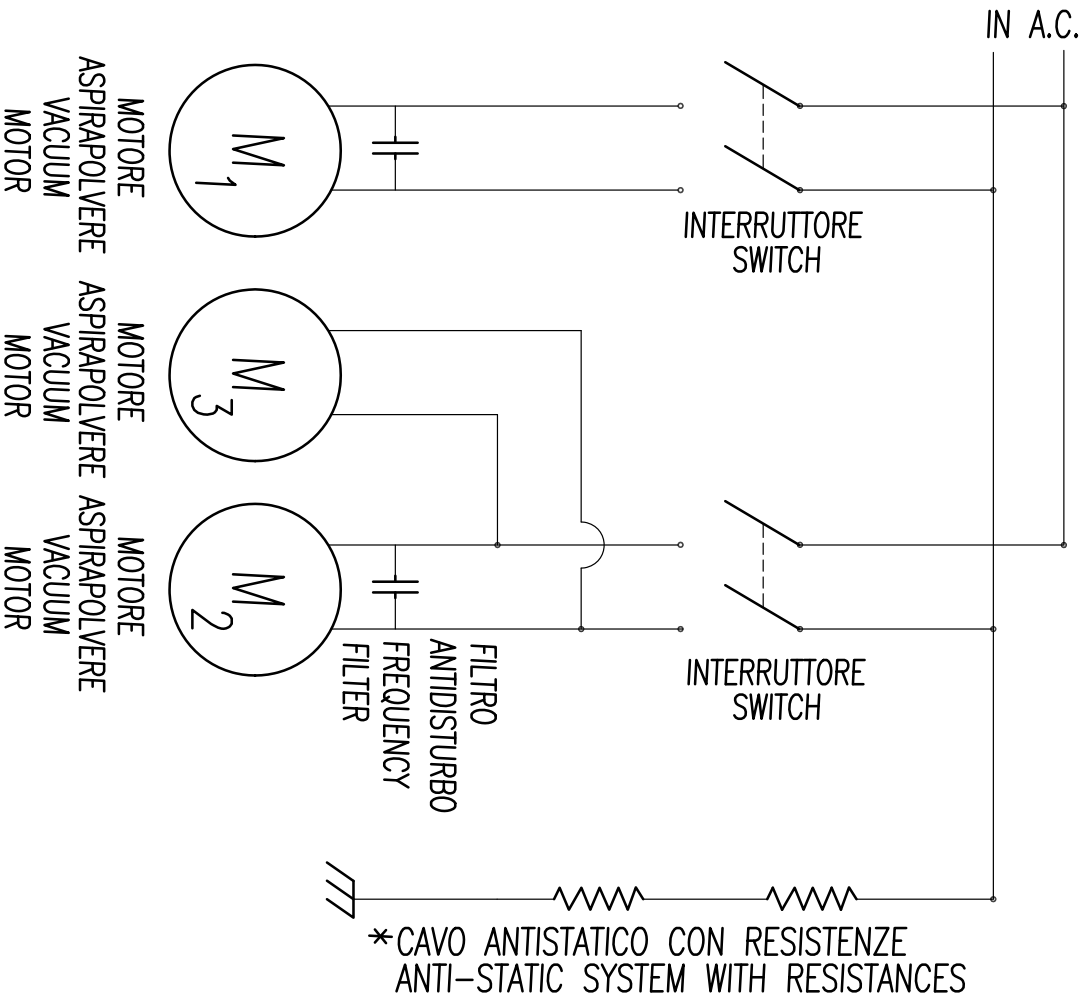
IN A.C.

MOTORE
ASPIRAPOLVERE
VACUUM
MOTOR

$M_1$

INTERRUTTORE
SWITCH

MOTORE
ASPIRAPOLVERE
VACUUM
MOTOR

$M_3$

MOTORE
ASPIRAPOLVERE
VACUUM
MOTOR

$M_2$

FILTRO
ANTIDISTURBO
FREQUENCY
FILTER

INTERRUTTORE
SWITCH

*CAVO ANTISTATICO CON RESISTENZE
ANTI-STATIC SYSTEM WITH RESISTANCES